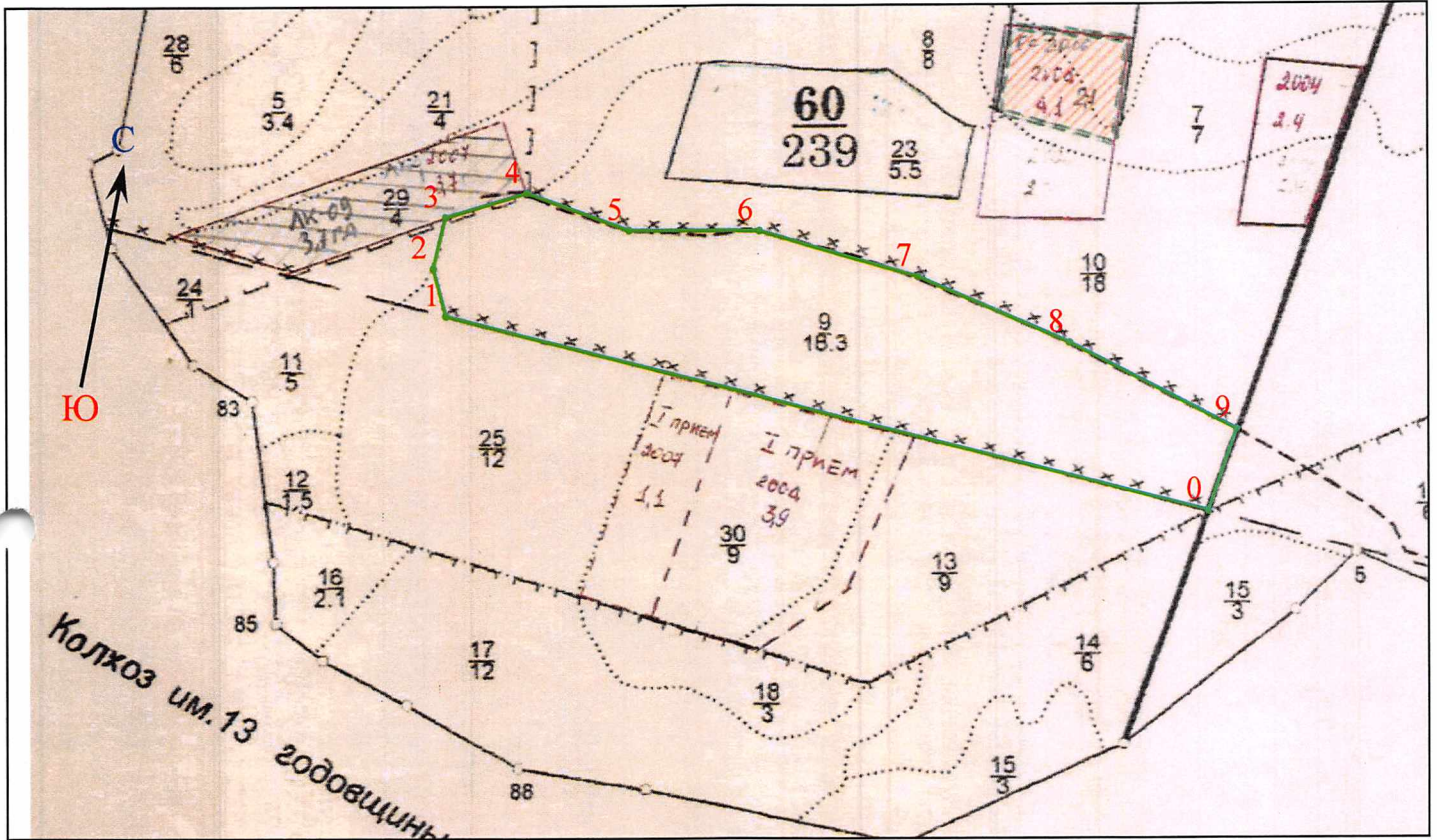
$\frac{28}{6}$

$\frac{5}{3.4}$

$\frac{21}{4}$

$\frac{8}{8}$

$\frac{60}{239}$

$\frac{23}{5.5}$

2004
2.4

$\frac{7}{7}$

С

2.6
4.1 21

АК 2004
1.1

АК 09
3.7 ГА

$\frac{29}{4}$

3
4
5
6
2
7
1

$\frac{10}{18}$

$\frac{24}{1}$

$\frac{9}{16.3}$

8

$\frac{11}{5}$

Ю

83

9

I прием
2004
1.1

I прием
2004
3.9

$\frac{25}{12}$

0

$\frac{12}{1.5}$

$\frac{30}{9}$

$\frac{13}{9}$

$\frac{16}{2.1}$

5

$\frac{15}{3}$

85

$\frac{17}{12}$

$\frac{14}{6}$

$\frac{18}{3}$

Колхоз им. 13 годовщины

86

$\frac{15}{3}$